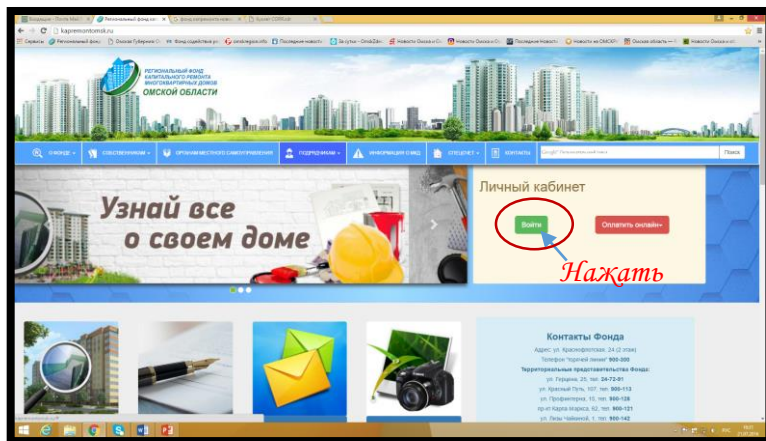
kapremontomsk.ru

РЕГИОНАЛЬНЫЙ ФОНД КАПИТАЛЬНОГО РЕМОНТА МНОГОКВАРТИРНЫХ ДОМОВ ОМСКОЙ ОБЛАСТИ

О ФОНДЕ | СОБСТВЕННИКАМ | ОРГАНАМ МЕСТНОГО САМОУПРАВЛЕНИЯ | ПОДРЯДЧИКАМ | ИНФОРМАЦИЯ СМИ | СПЕЦСЧЕТ | КОНТАКТЫ | Поиск

Узнай все о своем доме

Личный кабинет

Войти

Оплатить онлайн»

Нажать

Контакты Фонда

Адрес: ул. Красногвардейская, 24 (2 этаж)

Телефон "горячей линии" 900-300

Территориальные представительства Фонда:

ул. Герцена, 25, тел. 24-72-91

ул. Красный Путь, 107, тел. 900-113

ул. Профинтерна, 10, тел. 900-126

пр-кт Карла Маркса, 62, тел. 900-121

ул. Лизы Чайкиной, 1, тел. 900-142